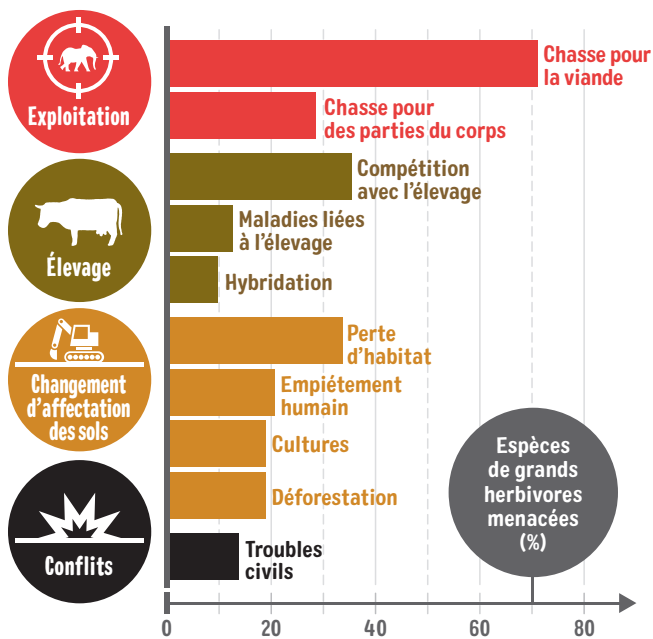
Exploitation

Élevage

Changement d'affectation des sols

Conflits

Chasse pour la viande

Chasse pour des parties du corps

Compétition avec l'élevage

Maladies liées à l'élevage

Hybridation

Perte d'habitat

Empiétement humain

Cultures

Déforestation

Troubles civils

Espèces de grands herbivores menacées (%)

0
20
40
60
80